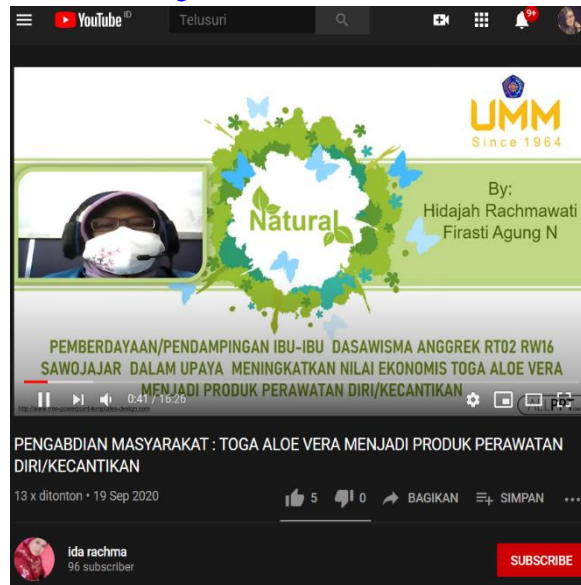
YouTube ID

Telusuri

9+

UMM
Since 1964

Natural

By:
Hidajah Rachmawati
Firasti Agung N

PEMBERDAYAAN/PENDAMPINGAN IBU-IBU DASAWISMA ANGGREK RT02 RW16 SAWOJAJAR DALAM UPAYA MENINGKATKAN NILAI EKONOMIS TOGA ALOE VERA MENJADI PRODUK PERAWATAN DIRI/KECANTIKAN

http://www.free-powerpoint-templates-design.com

0:41 / 16:26

PENGABDIAN MASYARAKAT : TOGA ALOE VERA MENJADI PRODUK PERAWATAN DIRI/KECANTIKAN

13 x ditonton • 19 Sep 2020

5

0

BAGIKAN

SIMPAN

ida rachma
96 subscriber

SUBSCRIBE